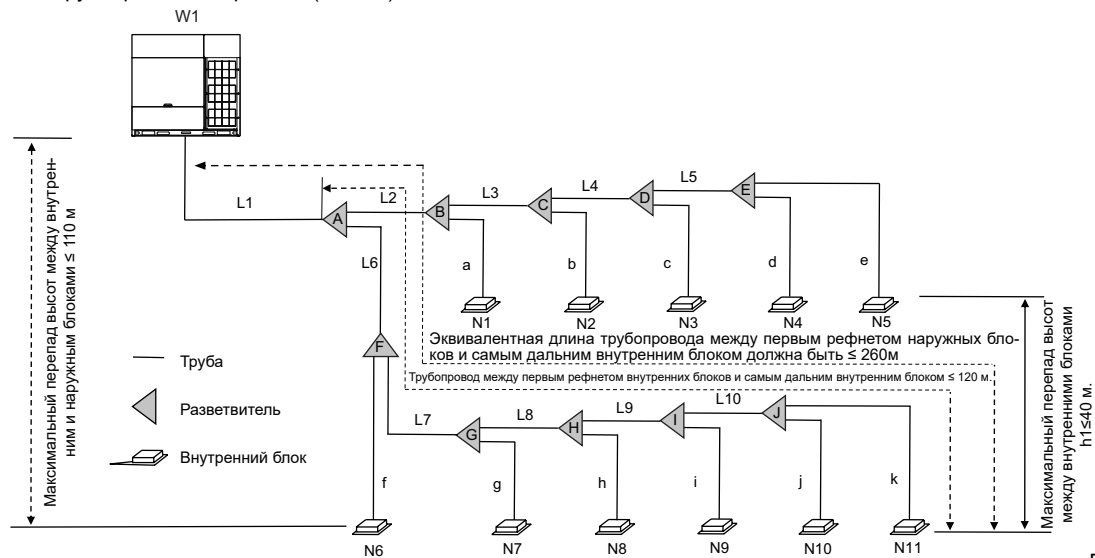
W1

Максимальный перепад высот между внутренним и наружным блоками ≤ 110 м

L1
L2
L3
L4
L5
L6
A
B
C
D
E
F
a
b
c
d
e
N1
N2
N3
N4
N5

Эквивалентная длина трубопровода между первым рефнетом наружных блоков и самым дальним внутренним блоком должна быть ≤ 260м

Трубопровод между первым рефнетом внутренних блоков и самым дальним внутренним блоком ≤ 120 м.

Труба

Разветвитель

Внутренний блок

L7
L8
L9
L10
G
H
I
J
f
g
h
i
j
k
N6
N7
N8
N9
N10
N11

Максимальный перепад высот между внутренними блоками h1≤40 м.